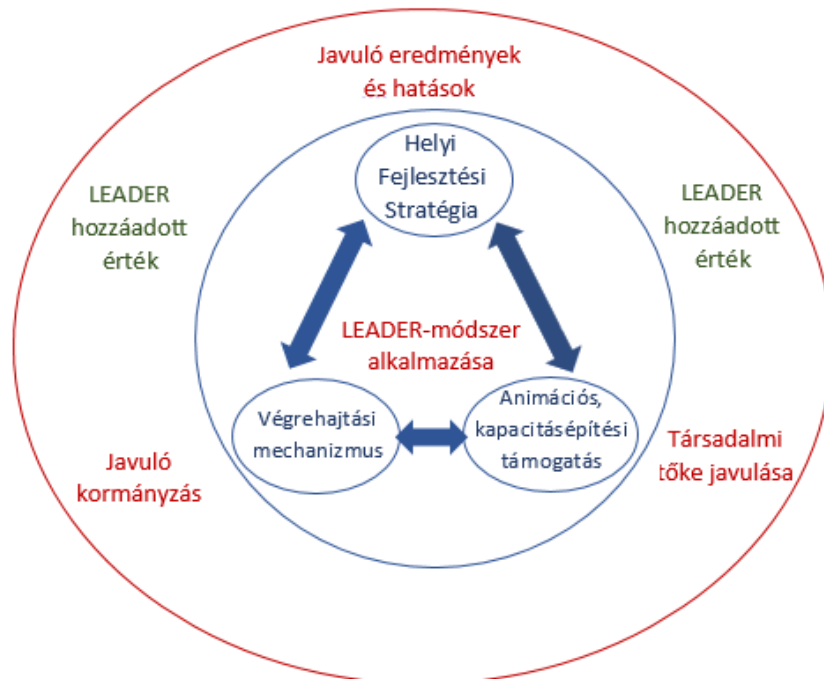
Javuló eredmények és hatások

LEADER hozzáadott érték

LEADER hozzáadott érték

Helyi Fejlesztési Stratégia

LEADER-módszer alkalmazása

Végrehajtási mechanizmus

Animációs, kapacitásépítési támogatás

Javuló kormányzás

Társadalmi tőke javulása